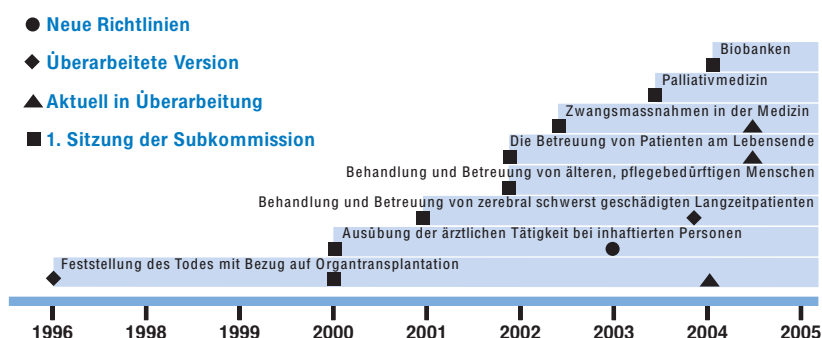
● Neue Richtlinien
◆ Überarbeitete Version
▲ Aktuell in Überarbeitung
■ 1. Sitzung der Subkommission

Biobanken
Palliativmedizin
Zwangsmassnahmen in der Medizin
Die Betreuung von Patienten am Lebensende
Behandlung und Betreuung von älteren, pflegebedürftigen Menschen
Behandlung und Betreuung von zerebral schwerst geschädigten Langzeitpatienten
Ausübung der ärztlichen Tätigkeit bei inhaftierten Personen
Feststellung des Todes mit Bezug auf Organtransplantation

1996 1998 1999 2000 2001 2002 2003 2004 2005